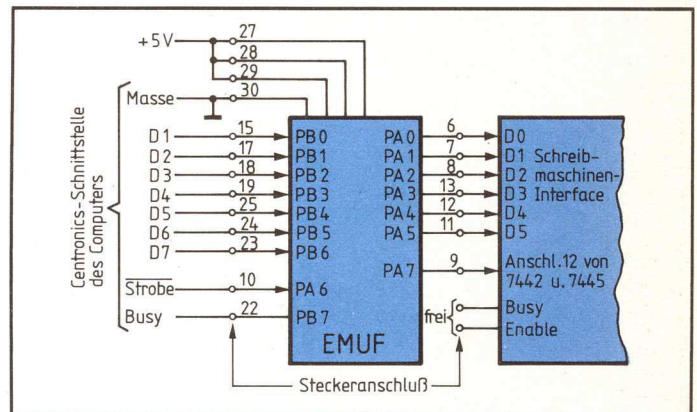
+5V
27
28
29
Centronics-Schnittstelle des Computers
Masse
30
D1
15
D2
17
D3
18
D4
19
D5
25
D6
24
D7
23
$\overline{\text{Strobe}}$
10
Busy
22
PB0
PB1
PB2
PB3
PB4
PB5
PB6
PA6
PB7
PA0
PA1
PA2
PA3
PA4
PA5
PA7
EMUF
6
7
8
13
12
11
9
D0
D1 Schreib-
D2 maschinen-
D3 Interface
D4
D5
Anschl. 12 von 7442 u. 7445
frei
Busy
Enable
Steckeranschluß